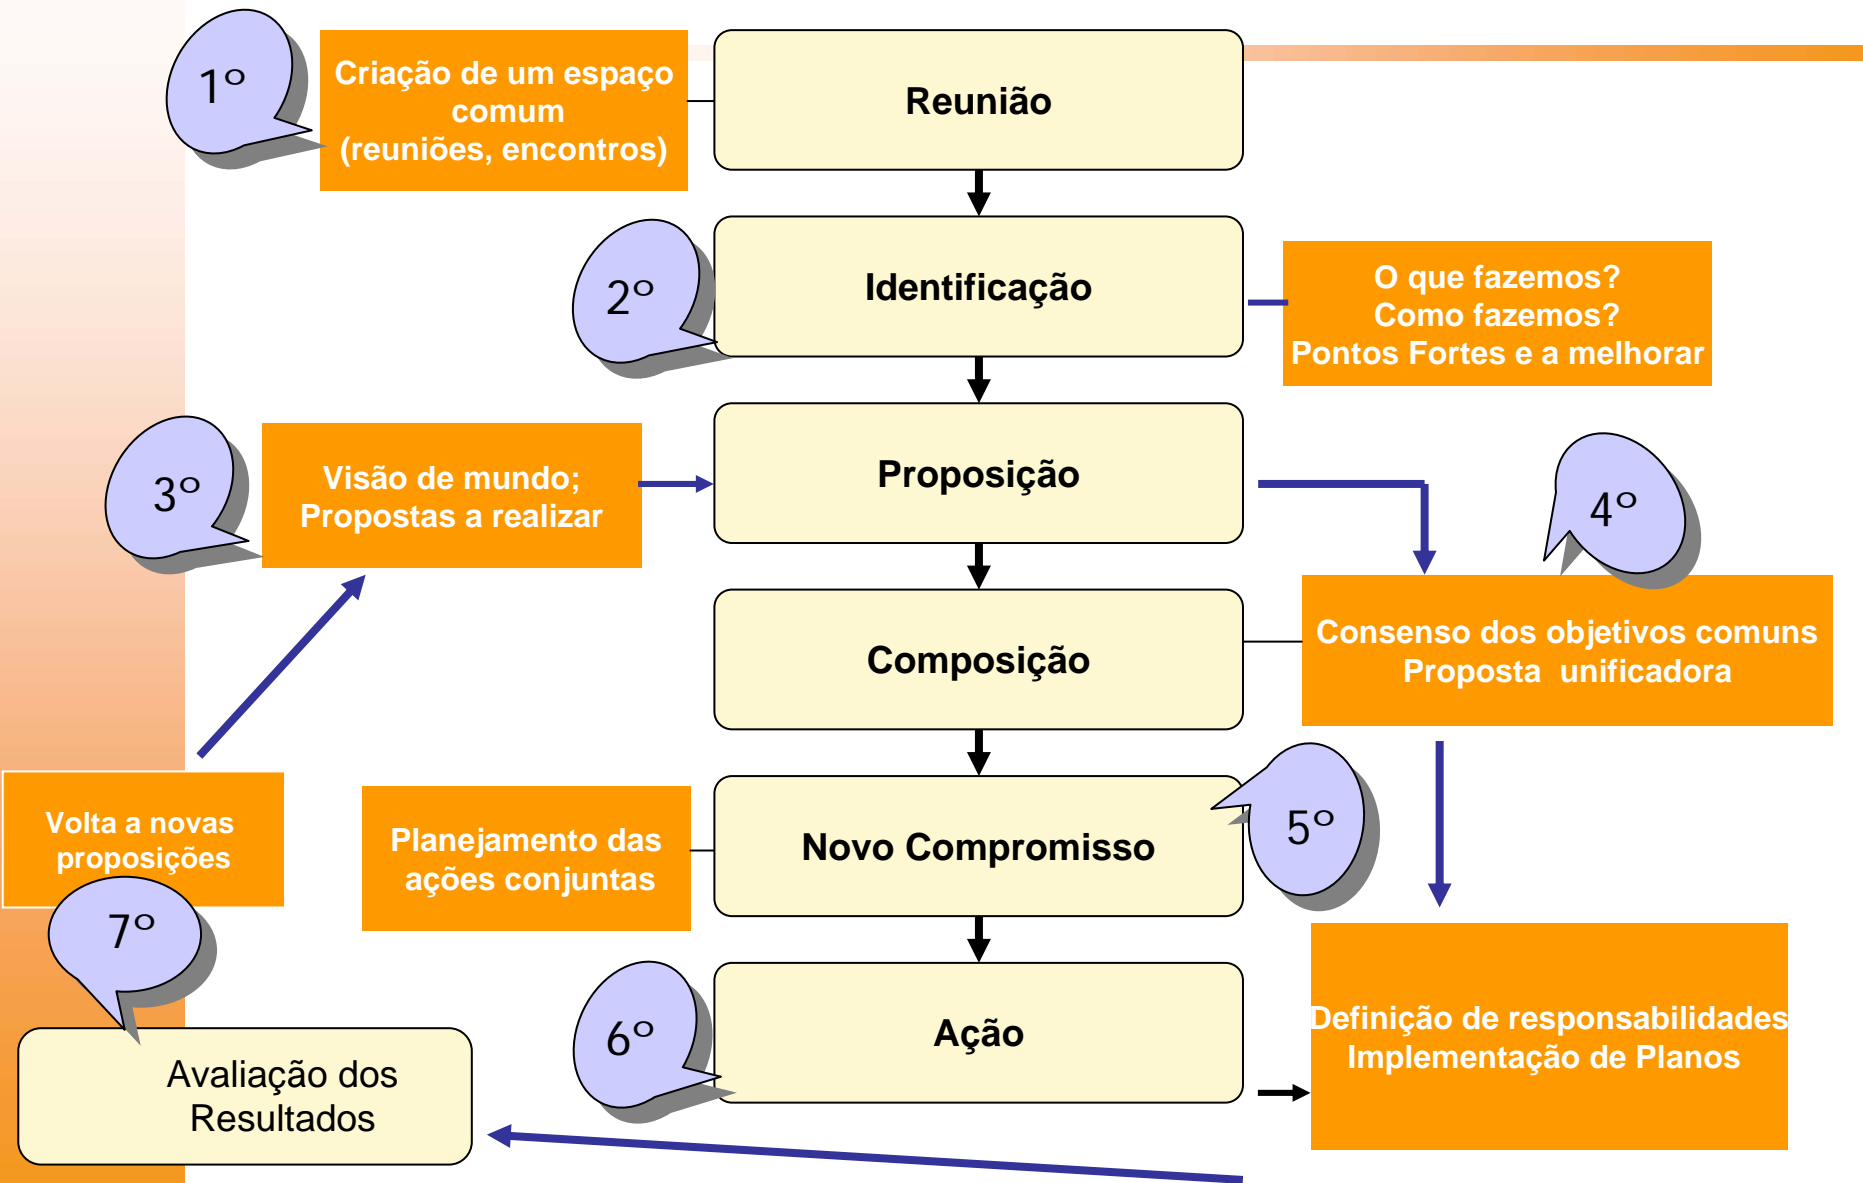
1º

Criação de um espaço comum (reuniões, encontros)

Reunião

2º

Identificação

O que fazemos?
Como fazemos?
Pontos Fortes e a melhorar

3º

Visão de mundo;
Propostas a realizar

Proposição

4º

Composição

Consenso dos objetivos comuns
Proposta unificadora

Volta a novas proposições

Planejamento das ações conjuntas

Novo Compromisso

5º

7º

6º

Ação

Definição de responsabilidades
Implementação de Planos

Avaliação dos Resultados